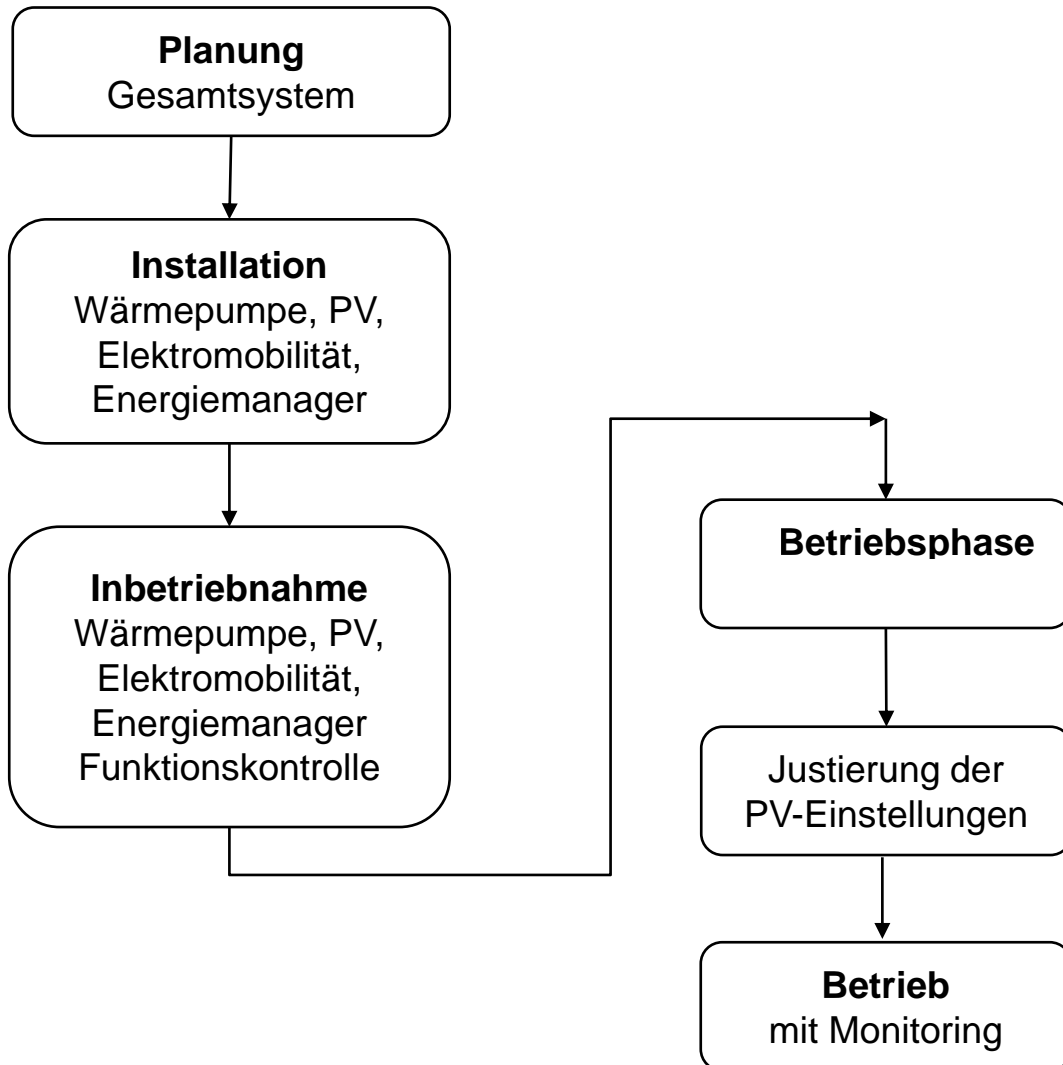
**Planung**
Gesamtsystem

**Installation**
Wärmepumpe, PV,
Elektromobilität,
Energiemanager

**Inbetriebnahme**
Wärmepumpe, PV,
Elektromobilität,
Energiemanager
Funktionskontrolle

**Betriebsphase**

Justierung der
PV-Einstellungen

**Betrieb**
mit Monitoring